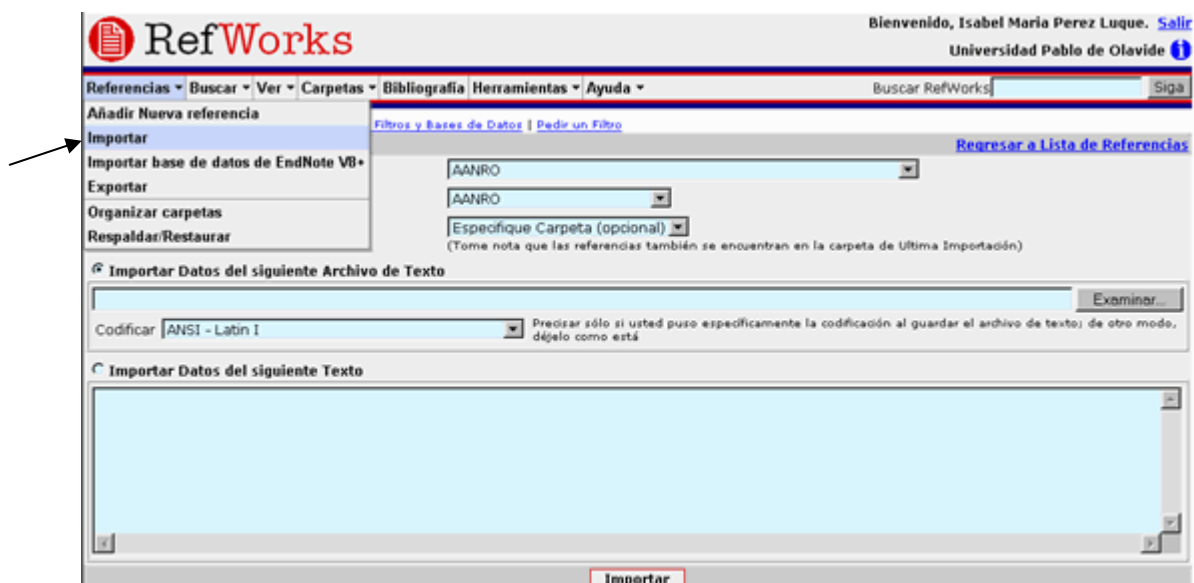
RefWorks

Bienvenido, Isabel Maria Perez Luque. Salir
Universidad Pablo de Olavide

Referencias ▾ Buscar ▾ Ver ▾ Carpetas ▾ Bibliografía Herramientas ▾ Ayuda ▾ Buscar RefWorks Siga

Añadir Nueva referencia
Importar
Importar base de datos de EndNote V8+
Exportar
Organizar carpetas
Respaldar/Restaurar

Filtros y Bases de Datos | Pedir un Filtro

Regresar a Lista de Referencias

AANRO
AANRO
Especifique Carpeta (opcional)
(Tome nota que las referencias también se encuentran en la carpeta de Ultima Importación)

Importar Datos del siguiente Archivo de Texto

Examinar...

Codificar ANSI - Latin I
Precisar sólo si usted puso específicamente la codificación al guardar el archivo de texto; de otro modo, déjelo como está

Importar Datos del siguiente Texto

Importar